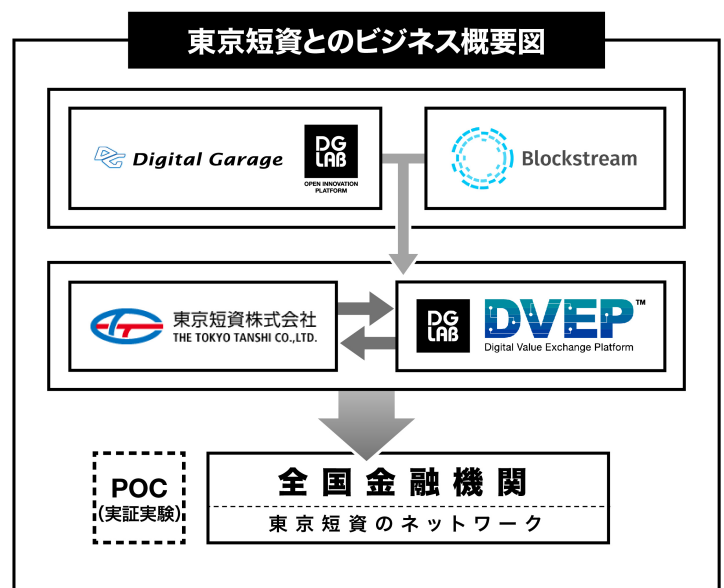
東京短資とのビジネス概要図

Digital Garage

DG LAB
OPEN INNOVATION PLATFORM

Blockstream

東京短資株式会社
THE TOKYO TANSHI CO.,LTD.

DG LAB

DVEP™
Digital Value Exchange Platform

POC
(実証実験)

全国金融機関

東京短資のネットワーク